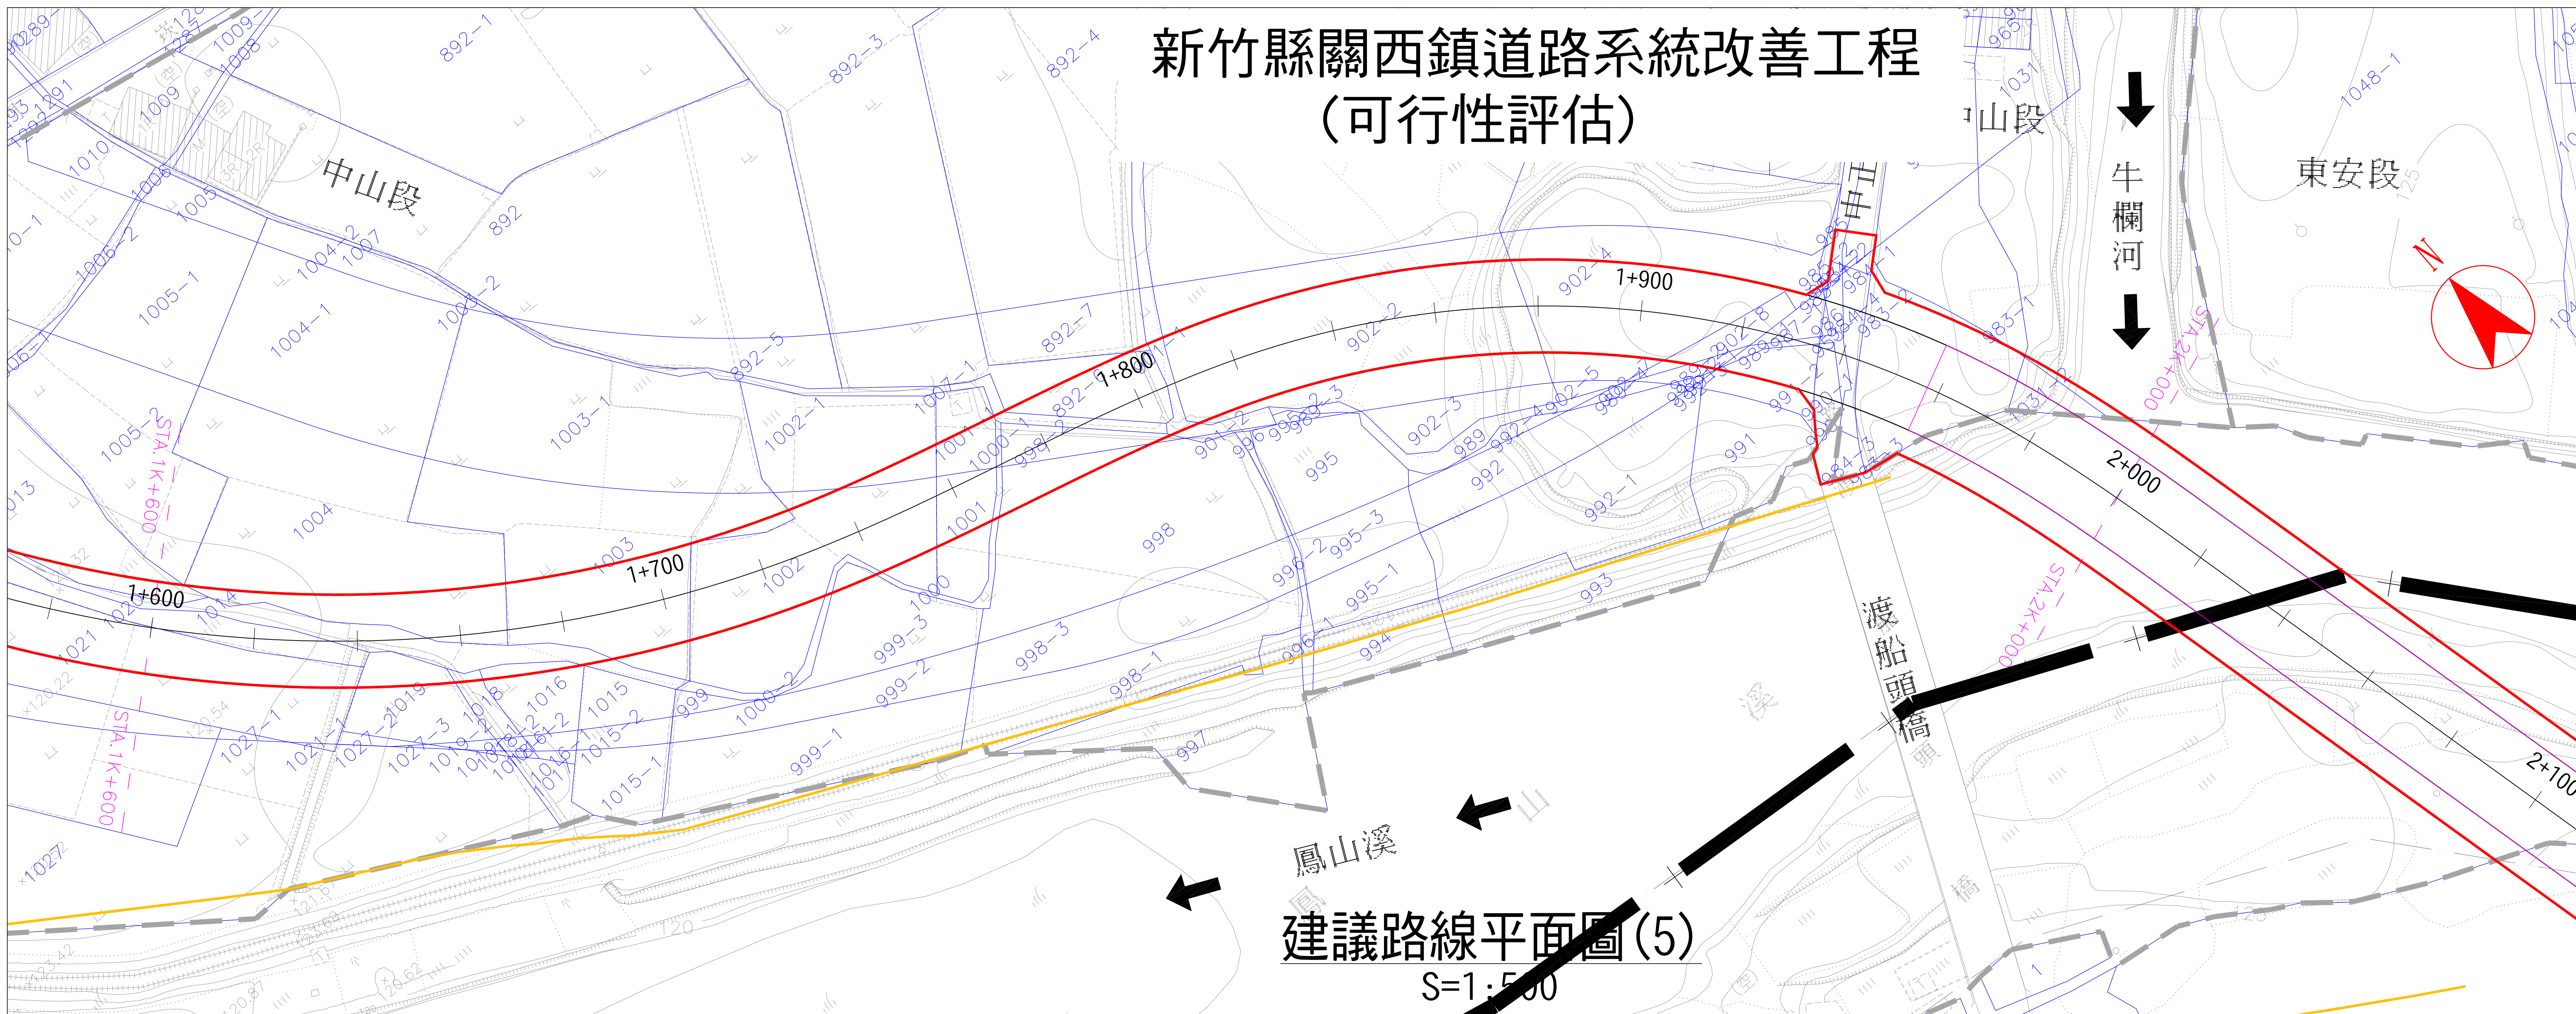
新竹縣關西鎮道路系統改善工程
(可行性評估)

中山段
中山段
東安段
牛欄河
N
1+600
1+700
1+800
1+900
2+000
2+100
STA.1K+600
STA.1K+600
STA.2K+000
STA.2K+000
渡船頭橋
鳳山溪
892-1
892-3
892-4
892
892-2
892-5
892-7
1005-1
1004-1
1004-2
1007
1006-2
1005-2
1004
1003
1003-1
1002
1002-1
1001
1000
1000-1
1000-2
999
999-1
999-2
999-3
998
998-1
998-3
997
996-1
996-2
995
995-1
995-3
994
993
992
992-1
992-2
992-5
991
989
902-2
902-3
902-4
1031
1048-1
983-1
1015
1015-1
1015-2
1016
1018
1019
1021
1021-1
1027
1027-1
1014
1013
1010
1009
1008
1006
1005
建議路線平面圖(5)
S=1:500